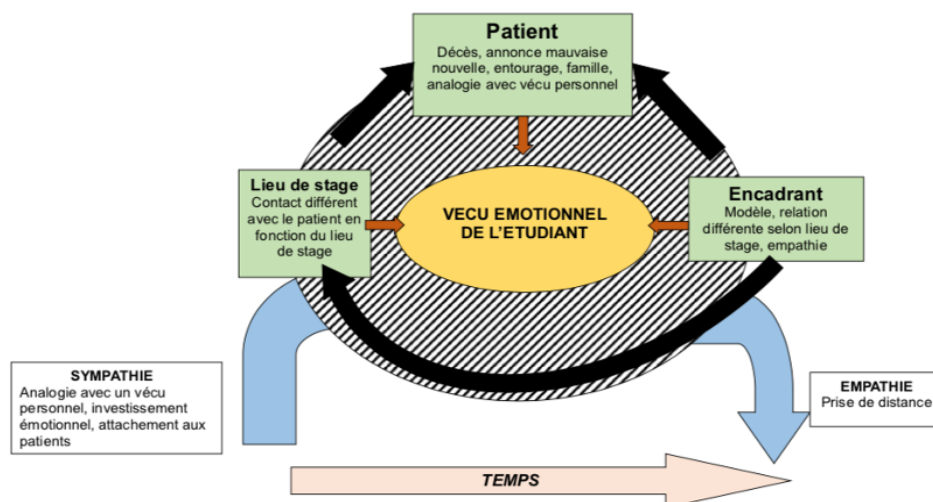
Patient
Décès, annonce mauvaise nouvelle, entourage, famille, analogie avec vécu personnel

Lieu de stage
Contact différent avec le patient en fonction du lieu de stage

VECU EMOTIONNEL DE L'ETUDIANT

Encadrant
Modèle, relation différente selon lieu de stage, empathie

SYMPATHIE
Analogie avec un vécu personnel, investissement émotionnel, attachement aux patients

EMPATHIE
Prise de distance

TEMPS